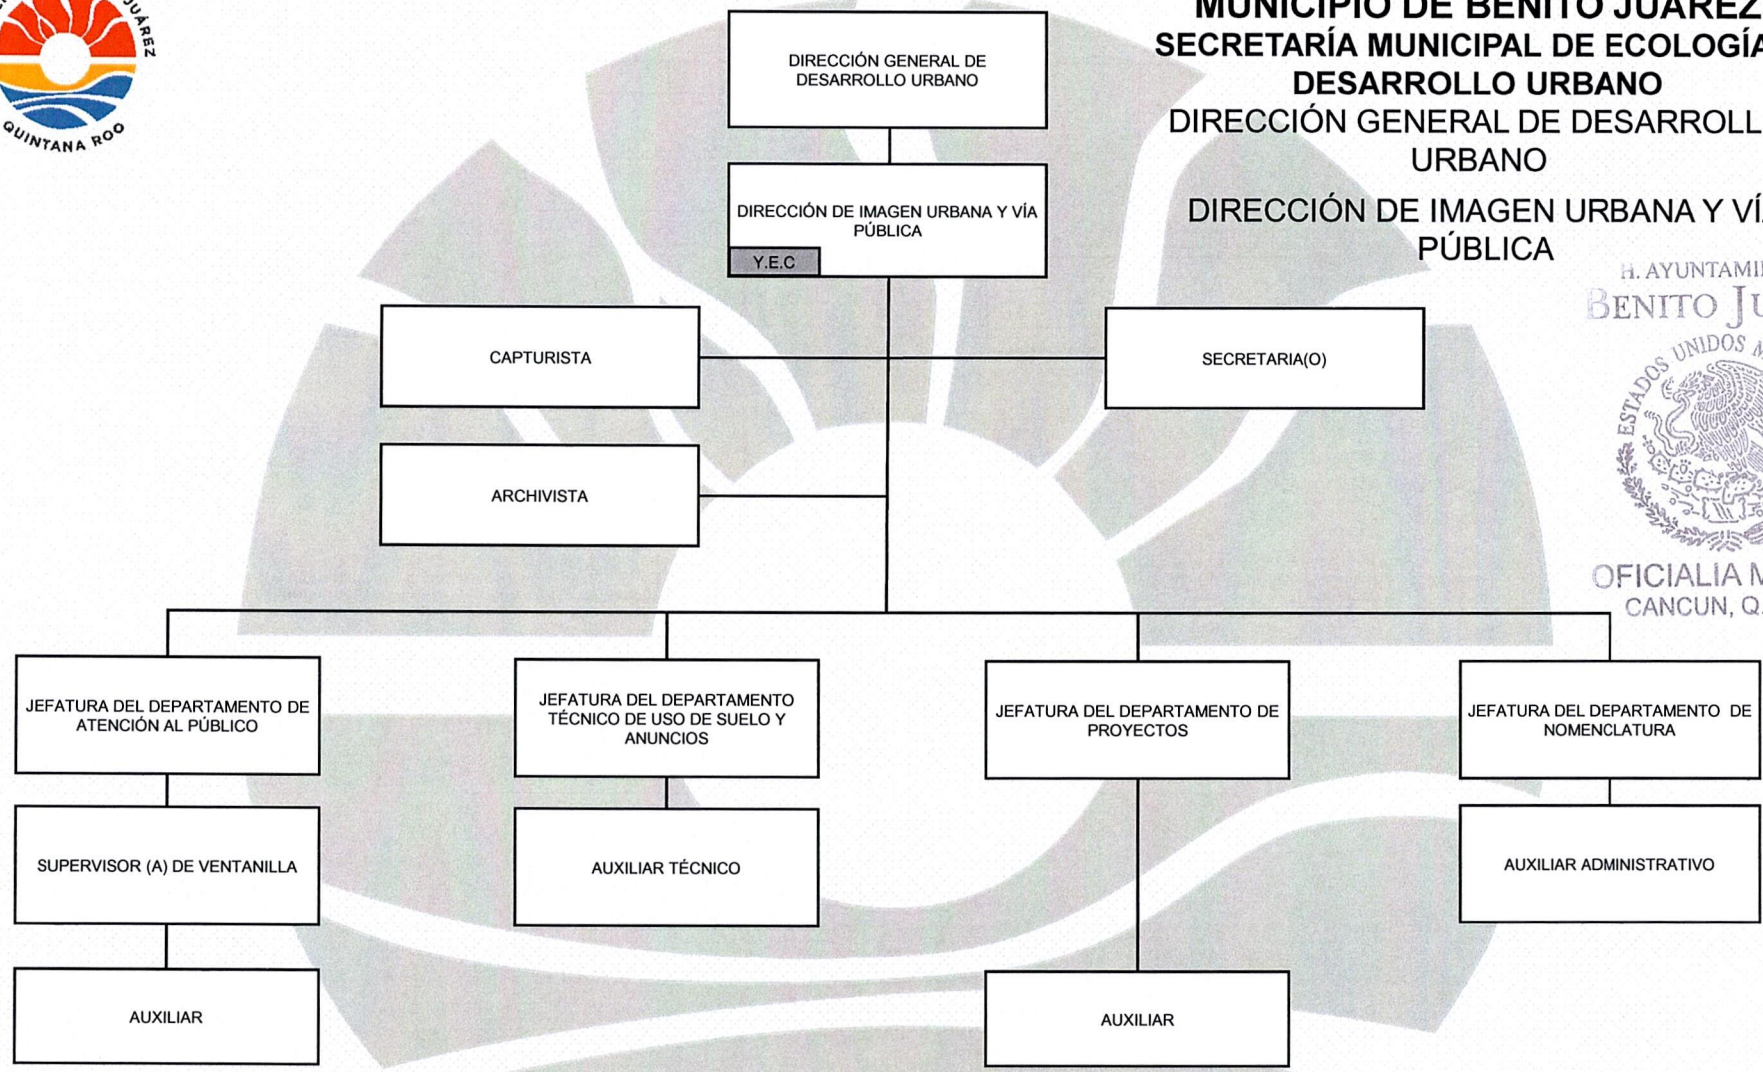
JUÁREZ
QUINTANA ROO

MUNICIPIO DE BENITO JUÁREZ
SECRETARÍA MUNICIPAL DE ECOLOGÍA
DESARROLLO URBANO
DIRECCIÓN GENERAL DE DESARROLL
URBANO

DIRECCIÓN DE IMAGEN URBANA Y VÍ
PÚBLICA

H. AYUNTAMI
BENITO J
ESTADOS UNIDOS M
OFICIALIA M
CANCUN, Q.

DIRECCIÓN GENERAL DE DESARROLLO URBANO

DIRECCIÓN DE IMAGEN URBANA Y VÍA PÚBLICA

Y.E.C

CAPTURISTA

SECRETARIA(O)

ARCHIVISTA

JEFATURA DEL DEPARTAMENTO DE ATENCIÓN AL PÚBLICO

JEFATURA DEL DEPARTAMENTO TÉCNICO DE USO DE SUELO Y ANUNCIOS

JEFATURA DEL DEPARTAMENTO DE PROYECTOS

JEFATURA DEL DEPARTAMENTO DE NOMENCLATURA

SUPERVISOR (A) DE VENTANILLA

AUXILIAR TÉCNICO

AUXILIAR ADMINISTRATIVO

AUXILIAR

AUXILIAR